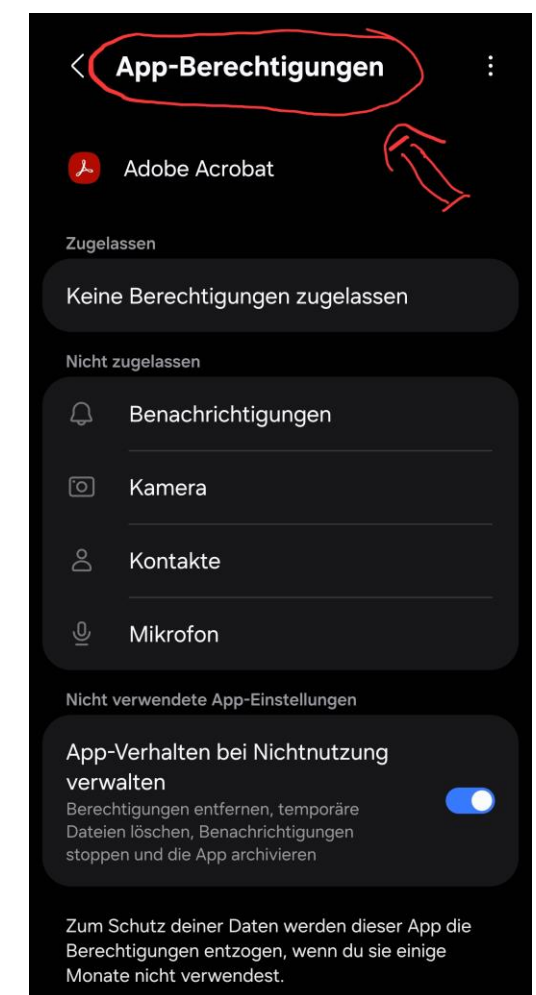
App-Berechtigungen

Adobe Acrobat

Zugelassen

Keine Berechtigungen zugelassen

Nicht zugelassen

Benachrichtigungen

Kamera

Kontakte

Mikrofon

Nicht verwendete App-Einstellungen

App-Verhalten bei Nichtnutzung verwalten
Berechtigungen entfernen, temporäre Dateien löschen, Benachrichtigungen stoppen und die App archivieren

Zum Schutz deiner Daten werden dieser App die Berechtigungen entzogen, wenn du sie einige Monate nicht verwendest.